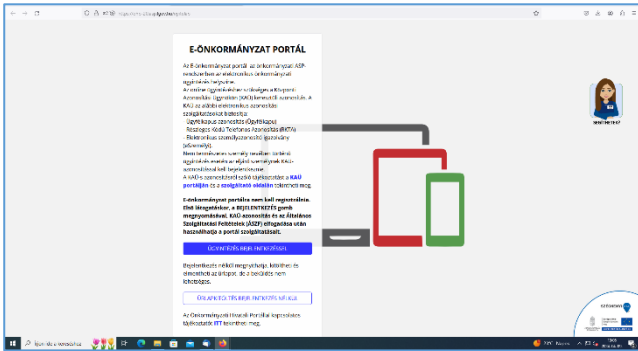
E-ÖNKORMÁNYZAT PORTÁL

Az E-önkormányzat portál az önkormányzati ASP-rendszerben az elektronikus önkormányzati ügyintézés helyszíne.
Az online ügyintézéshez szükséges a Központi Azonosítási Ügynökön (KAÜ) keresztül azonosítás. A KAÜ az alábbi elektronikus azonosítási szolgáltatásokat biztosítja:
- Ügyfélkapus azonosítás (Ügyfélkapu)
- Részleges Kódú Telefonos Azonosítás (RKTA)
- Elektronikus személyazonosító igazolvány (eSzemélyi)
Nem természetes személy nevében történő ügyintézés esetén az eljáró személynek KAÜ-azonosítással kell bejelentkeznie.
A KAÜ-s azonosításról szóló tájékoztatás a KAÜ portálján és a szolgáltató oldalán tekinthető meg.

E-önkormányzat portálra nem kell regisztrálni. Első látogatáskor, a BEJELENTKEZÉS gomb megnyomásával, KAÜ-azonosítás és az Általános Szolgáltatási Feltételek (ÁSZF) elfogadása után használható a portál szolgáltatásait.

ÜGYINTÉZÉS BEJELENTKEZÉSSEL

Bejelentkezés nélkül megnyithatja, kitöltheti és elmentheti az űrlapot, de a beküldés nem lehetséges.

ŰRLAPKITÖLTÉS BEJELENTKEZÉS NÉLKÜL

Az Önkormányzati Hivatali Portállal kapcsolatos tájékoztatót ITT tekintheti meg.

Keresés a weben